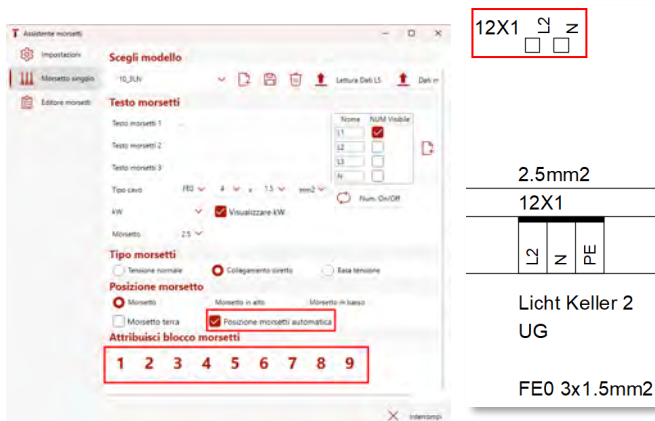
Assistente morsetti

Impostazioni
Morsetto singolo
Editore morsetti

Scegli modello
10_3LN
Lettura Dati LS
Dati m

Testo morsetti
Testo morsetti 1
Testo morsetti 2
Testo morsetti 3

| Nome | NUM Visibile |
|---|---|
| L1 | ☑ |
| L2 | ☐ |
| L3 | ☐ |
| N | ☐ |

Num. On/Off

Tipo cavo FE0 4 x 1.5 mm2
kW
Visualizzare-kW
Morsetto 2.5

Tipo morsetti
Tensione normale
Collegamento diretto
Bassa tensione

Posizione morsetto
Morsetto
Morsetto in alto
Morsetto in basso
Morsetto terra
Posizione morsetti automatica

Attribuisci blocco morsetti
1 2 3 4 5 6 7 8 9

Interrompi

12X1 L2 N

2.5mm2
12X1
L2 N PE

Licht Keller 2
UG

FE0 3x1.5mm2